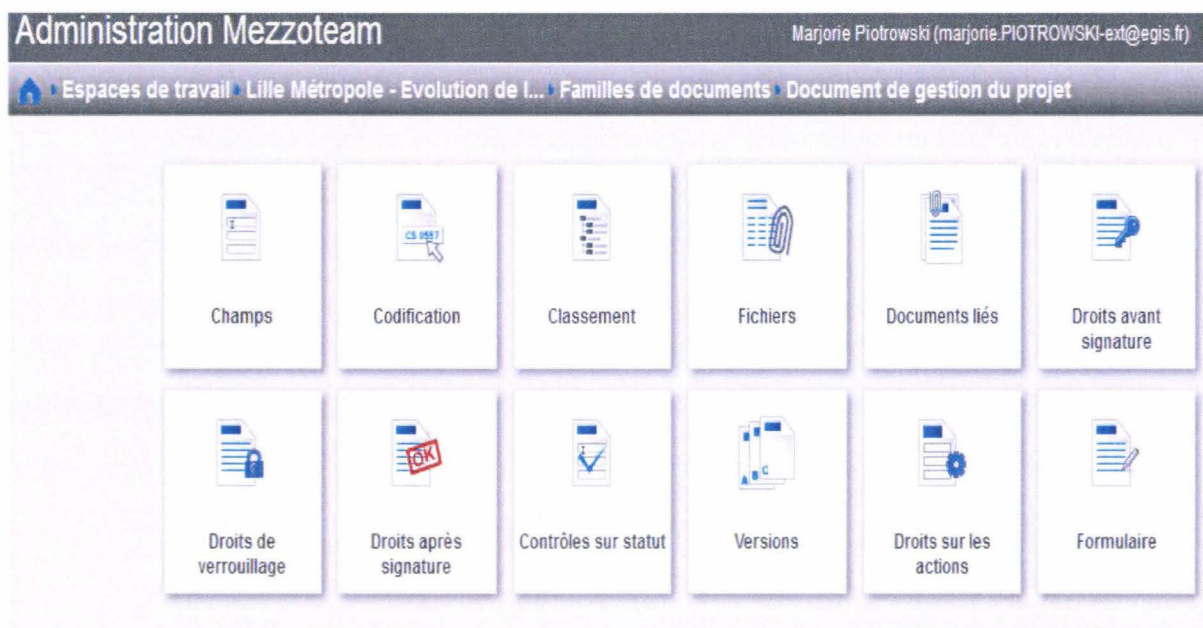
Administration Mezzoteam

Marjorie Piotrowski (marjorie.PIOTROWSKI-ext@egis.fr)

Espaces de travail › Lille Métropole - Evolution de l... › Familles de documents › Document de gestion du projet

CS 0557

Champs

Codification

Classement

Fichiers

Documents liés

Droits avant signature

OK

A B C

Droits de verrouillage

Droits après signature

Contrôles sur statut

Versions

Droits sur les actions

Formulaire